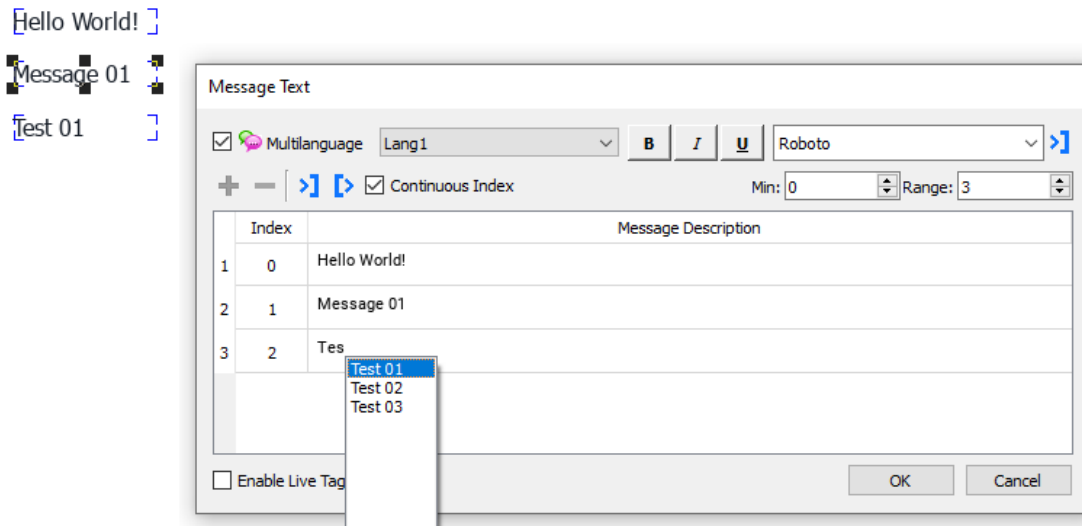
Hello World!

Message 01

Test 01

Message Text

Multilanguage Lang1 B I U Roboto

Continuous Index Min: 0 Range: 3

| | Index | Message Description |
|---|---|---|
| 1 | 0 | Hello World! |
| 2 | 1 | Message 01 |
| 3 | 2 | Tes |

Test 01
Test 02
Test 03

Enable Live Tag

OK Cancel